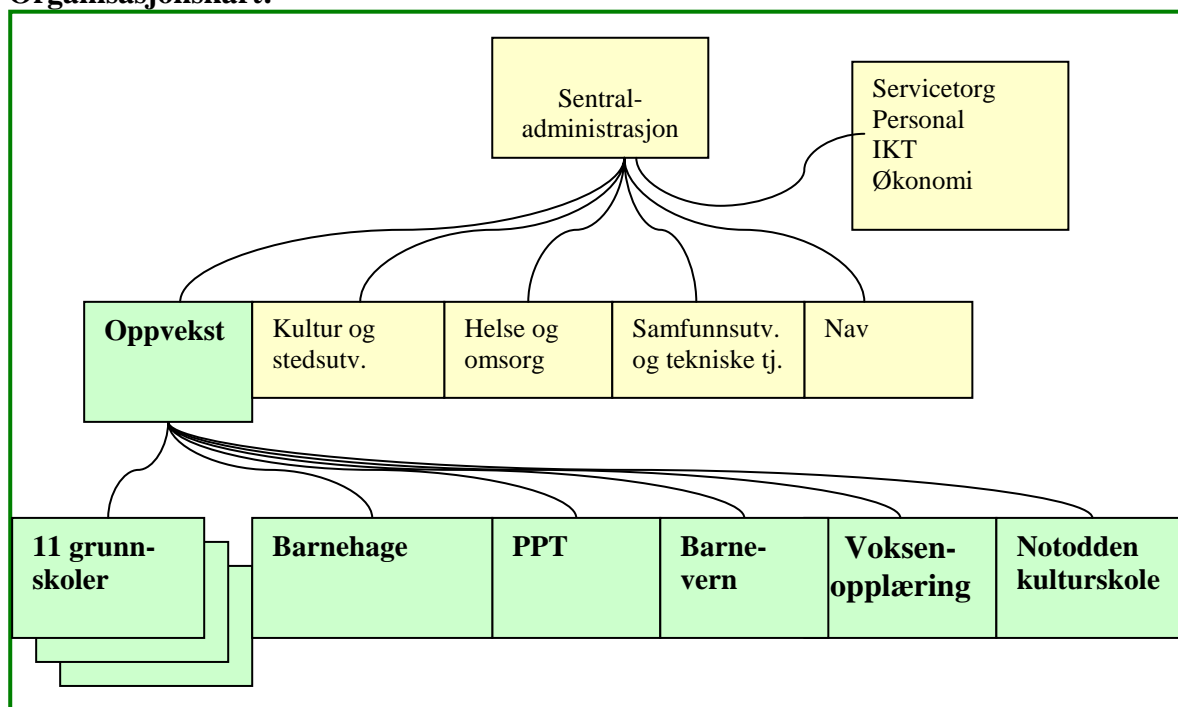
Organisasjonskart:

Sentraladministrasjon

Servicetorg
Personal
IKT
Økonomi

Oppvekst

Kultur og stedsutv.

Helse og omsorg

Samfunnsutv. og tekniske tj.

Nav

11 grunnskoler

Barnehage

PPT

Barnevern

Voksenopplæring

Notodden kulturskole